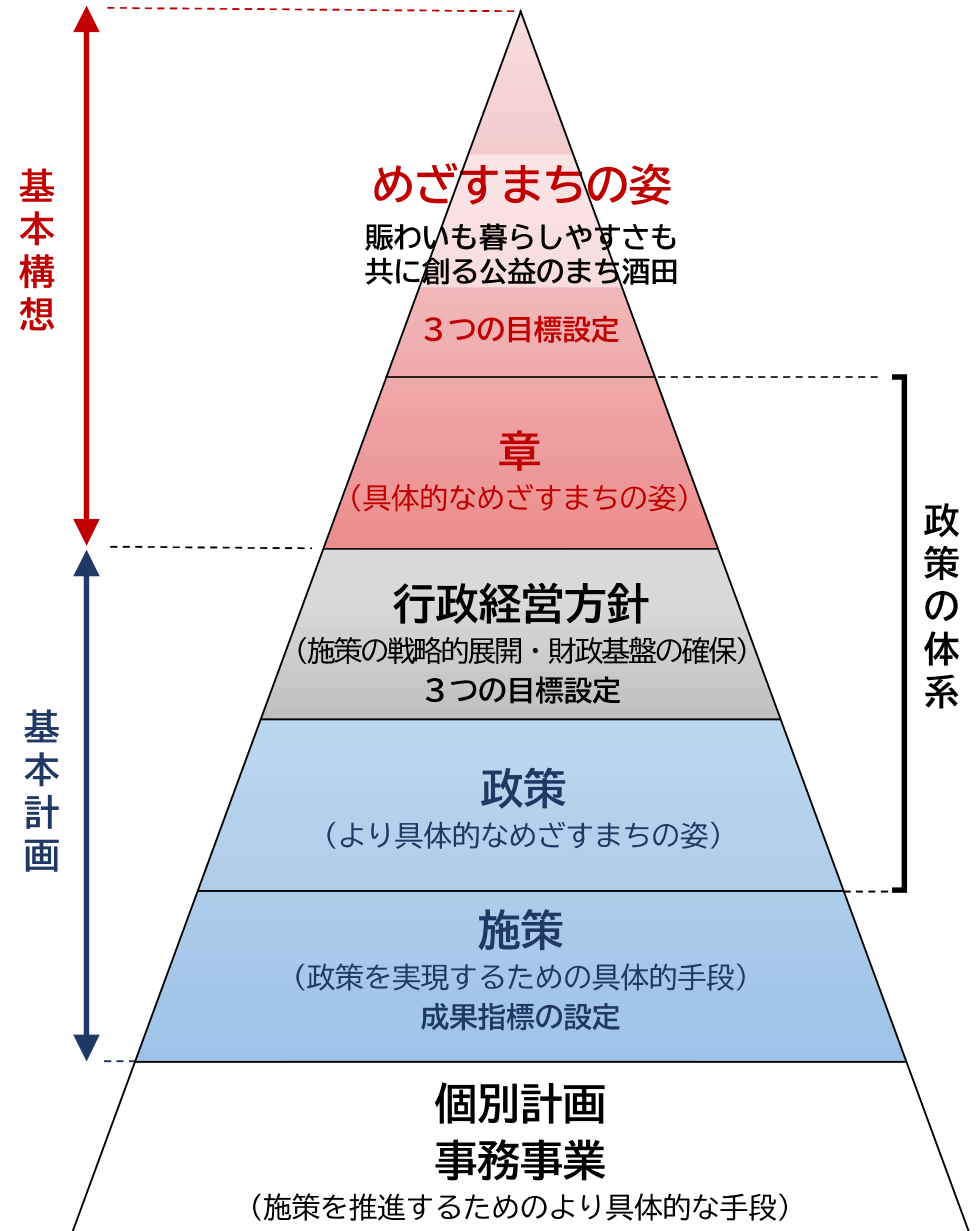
基本構想

基本計画

めざすまちの姿
賑わいも暮らしやすさも
共に創る公益のまち酒田
３つの目標設定

章
（具体的なめざすまちの姿）

行政経営方針
（施策の戦略的展開・財政基盤の確保）
３つの目標設定

政策
（より具体的なめざすまちの姿）

施策
（政策を実現するための具体的手段）
成果指標の設定

個別計画
事務事業
（施策を推進するためのより具体的な手段）

政策の体系